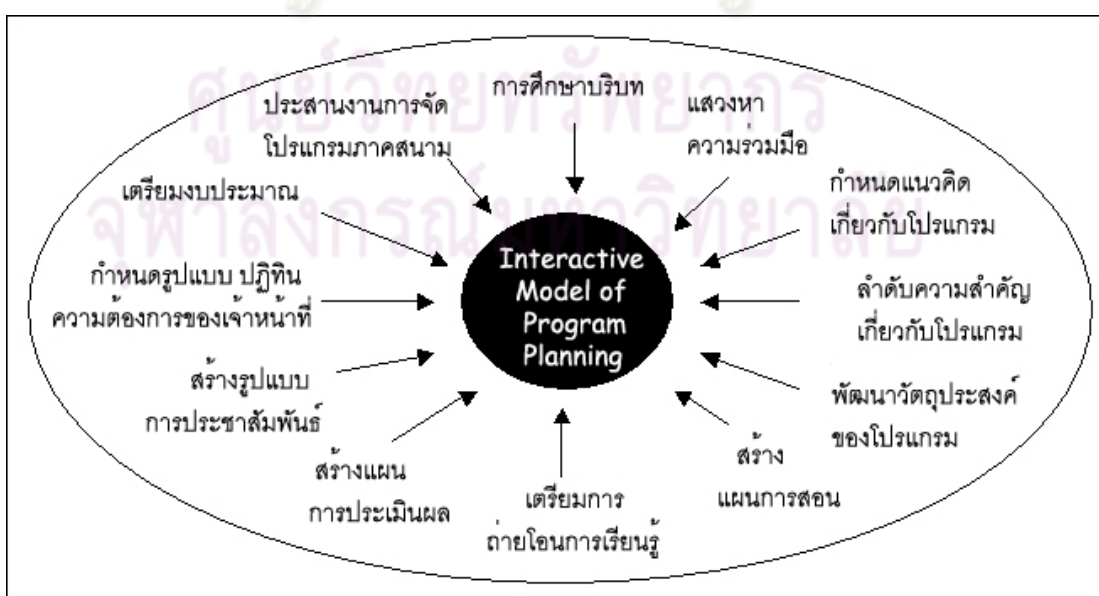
ศูนย์วิทยทรัพยากร
จุฬาลงกรณ์มหาวิทยาลัย

การศึกษาบริบท

ประสานงานการจัด โปรแกรมภาคสนาม

แสวงหา ความรวมมือ

เตรียมงบประมาณ

กำหนดแนวคิด เกี่ยวกับโปรแกรม

Interactive Model of Program Planning

กำหนดรูปแบบ ปฏิทิน ความต้องการของเจ้าหน้าที่

ลำดับความสำคัญ เกี่ยวกับโปรแกรม

สร้างรูปแบบ การประชาสัมพันธ์

พัฒนาวัตถุประสงค์ ของโปรแกรม

สร้างแผน การประเมินผล

สร้าง แผนการสอน

เตรียมการ ถ่ายโอนการเรียนรู้